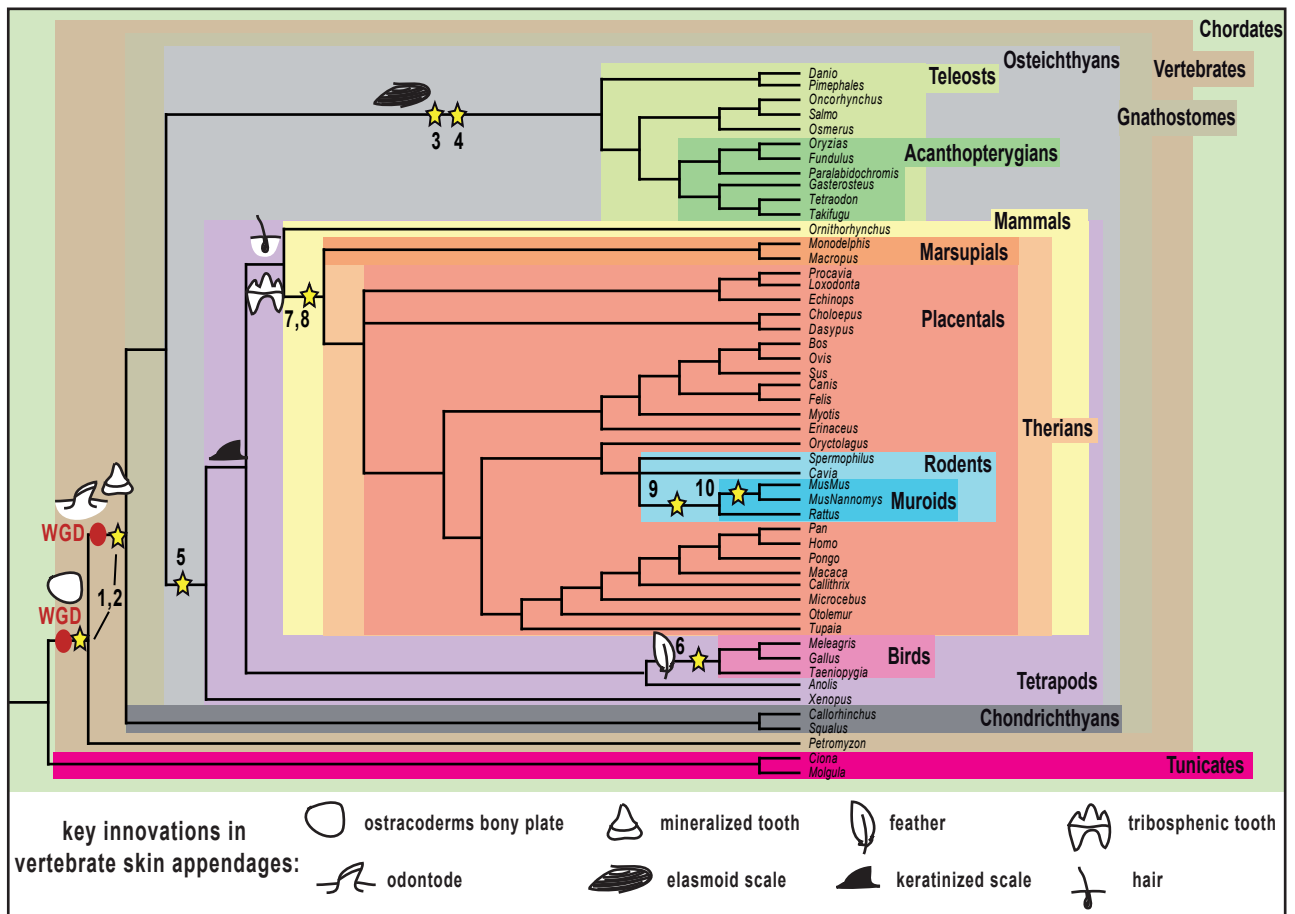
Chordates
Vertebrates
Gnathostomes
Osteichthyans
Teleosts
Danio
Pimephales
Oncorhynchus
Salmo
Osmerus
Acanthopterygians
Oryzias
Fundulus
Paralabidochromis
Gasterosteus
Tetraodon
Takifugu
3 4
Mammals
Ornithorhynchus
Marsupials
Monodelphis
Macropus
Procavia
Loxodonta
Echinops
Placentals
Choloepus
Dasypus
Bos
Ovis
Sus
Canis
Felis
Myotis
Erinaceus
Oryctolagus
Therians
Rodents
Spermophilus
Cavia
MusMus
MusNannomys
Rattus
Muroids
9 10
7,8
Pan
Homo
Pongo
Macaca
Callithrix
Microcebus
Otolemur
Tupaia
5
WGD
WGD
1,2
6
Birds
Meleagris
Gallus
Taeniopygia
Anolis
Xenopus
Tetrapods
Chondrichthyans
Callorhinchus
Squalus
Petromyzon
Ciona
Molgula
Tunicates
key innovations in vertebrate skin appendages:
ostracoderms bony plate
mineralized tooth
feather
tribosphenic tooth
odontode
elasmoid scale
keratinized scale
hair